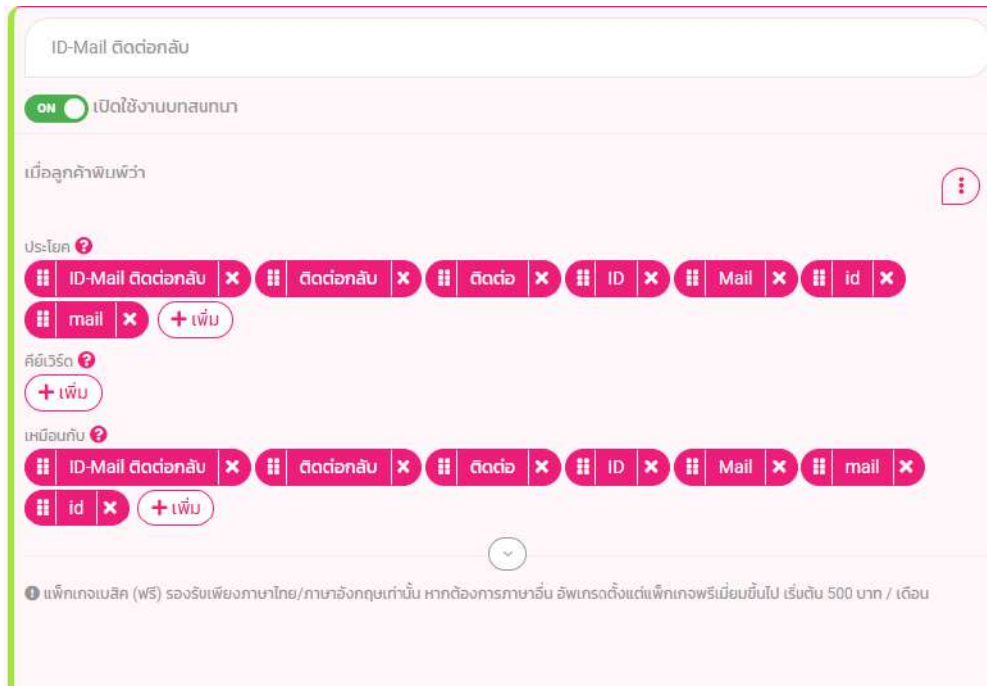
ID-Mail ติดต่อกลับ

ON เปิดใช้งานบทสนทนา

เมื่อลูกค้าพิมพ์ว่า

ประโยค

ID-Mail ติดต่อกลับ ✕ ติดต่อกลับ ✕ ติดต่อ ✕ ID ✕ Mail ✕ id ✕ mail ✕ + เพิ่ม

คีย์เวิร์ด

+ เพิ่ม

เหมือนกับ

ID-Mail ติดต่อกลับ ✕ ติดต่อกลับ ✕ ติดต่อ ✕ ID ✕ Mail ✕ mail ✕ id ✕ + เพิ่ม

แพ็กเกจเบสิค (ฟรี) รองรับเพียงภาษาไทย/ภาษาอังกฤษเท่านั้น หากต้องการภาษาอื่น อัพเกรดตั้งแต่แพ็กเกจพรีเมี่ยมขึ้นไป เริ่มต้น 500 บาท / เดือน